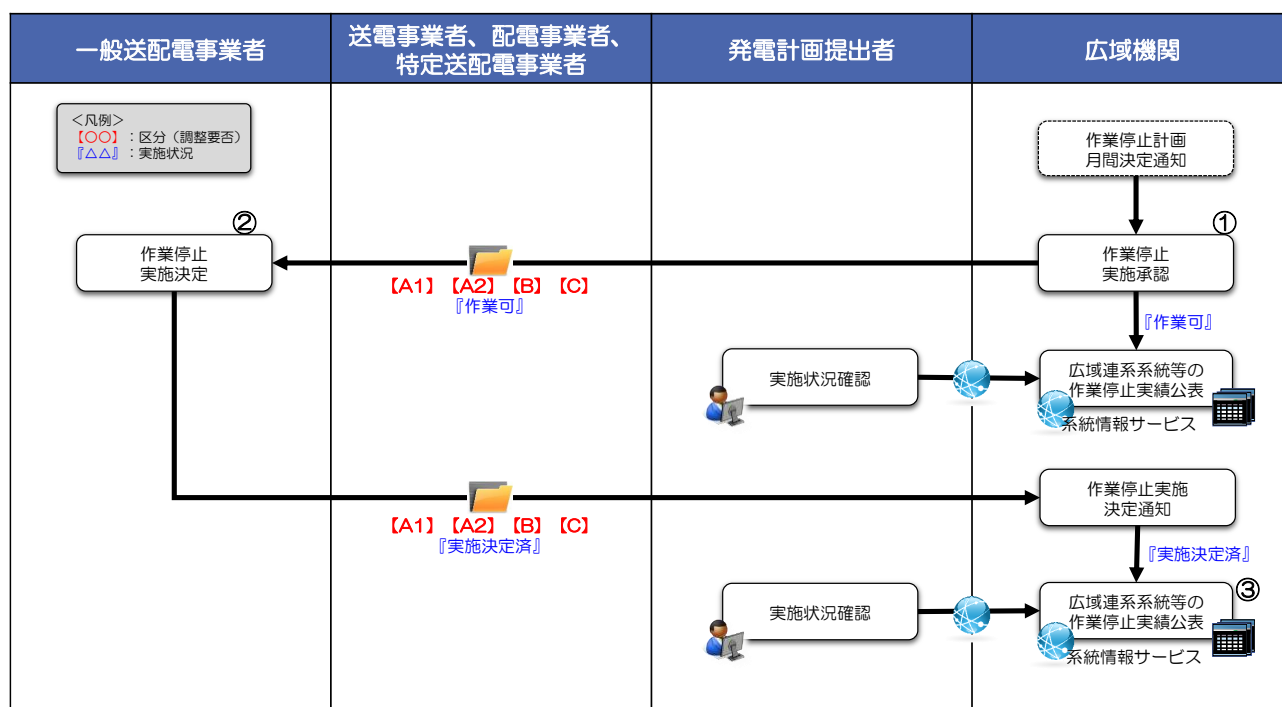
| 一般送配電事業者 | 送電事業者、配電事業者、特定送配電事業者 | 発電計画提出者 | 広域機関 |
|---|---|---|---|

＜凡例＞
【○○】：区分（調整要否）
『△△』：実施状況

作業停止計画
月間決定通知

①
作業停止
実施承認

②
作業停止
実施決定

【A1】【A2】【B】【C】
『作業可』

『作業可』

実施状況確認

広域連系系統等の
作業停止実績公表

系統情報サービス

作業停止実施
決定通知

【A1】【A2】【B】【C】
『実施決定済』

『実施決定済』

③
実施状況確認

広域連系系統等の
作業停止実績公表

系統情報サービス